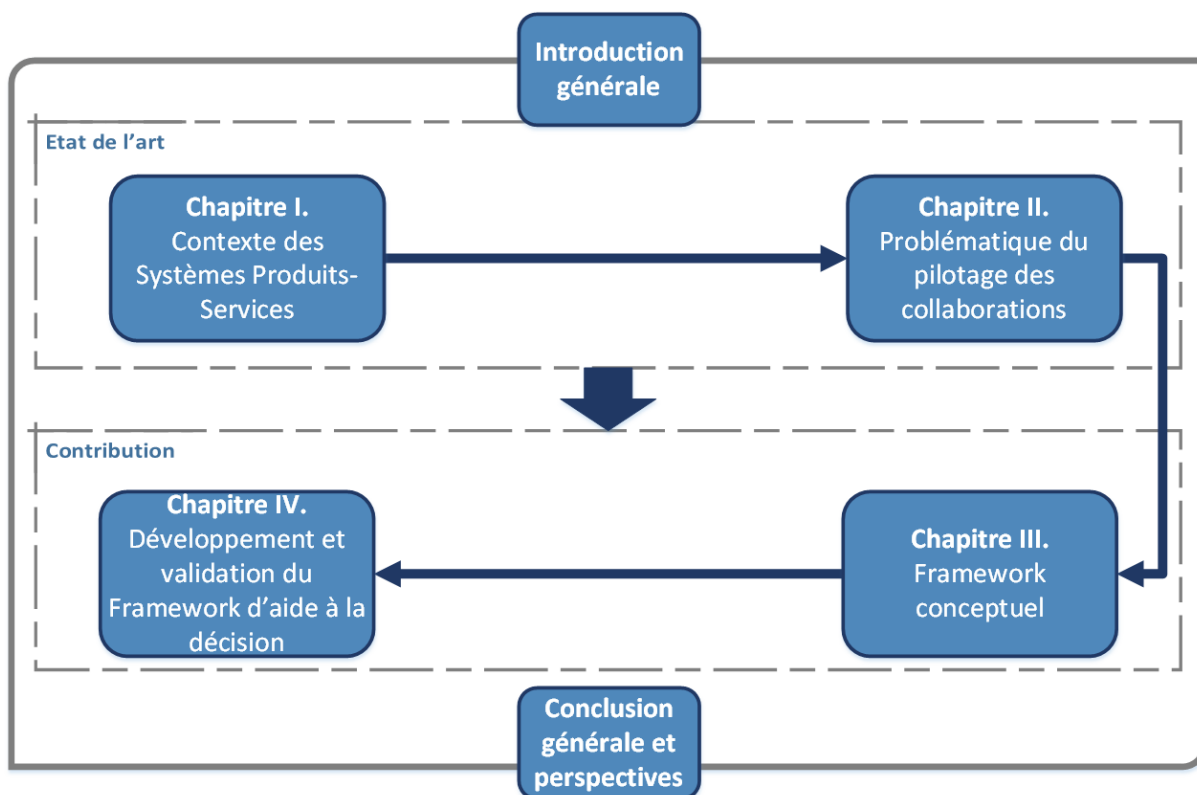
Introduction générale

Etat de l’art

Chapitre I.
Contexte des Systèmes Produits-Services

Chapitre II.
Problématique du pilotage des collaborations

Contribution

Chapitre IV.
Développement et validation du Framework d’aide à la décision

Chapitre III.
Framework conceptuel

Conclusion générale et perspectives